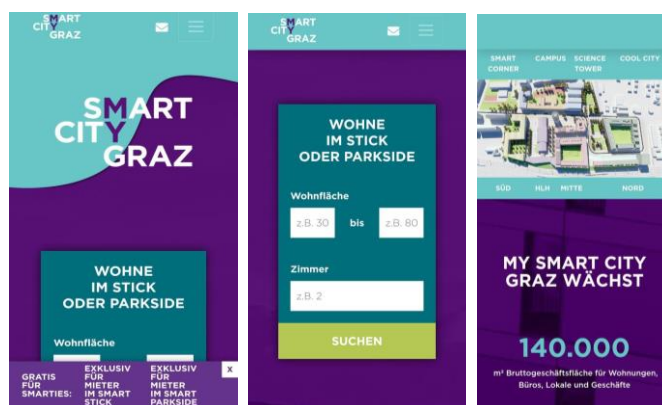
SMART CITY GRAZ

SMART CITY GRAZ

WOHNE IM STICK ODER PARKSIDE

Wohnfläche

GRATIS FÜR SMARTIES:

EXKLUSIV FÜR MIETER IM SMART STICK

EXKLUSIV FÜR MIETER IM SMART PARKSIDE

x

SMART CITY GRAZ

WOHNE IM STICK ODER PARKSIDE

Wohnfläche

z.B. 30

bis

z.B. 80

Zimmer

z.B. 2

SUCHEN

SMART CORNER

CAMPUS

SCIENCE TOWER

COOL CITY

SÜD

HLH

MITTE

NORD

MY SMART CITY GRAZ WÄCHST

140.000

m² Bruttogeschäftsfläche für Wohnungen, Büros, Lokale und Geschäfte